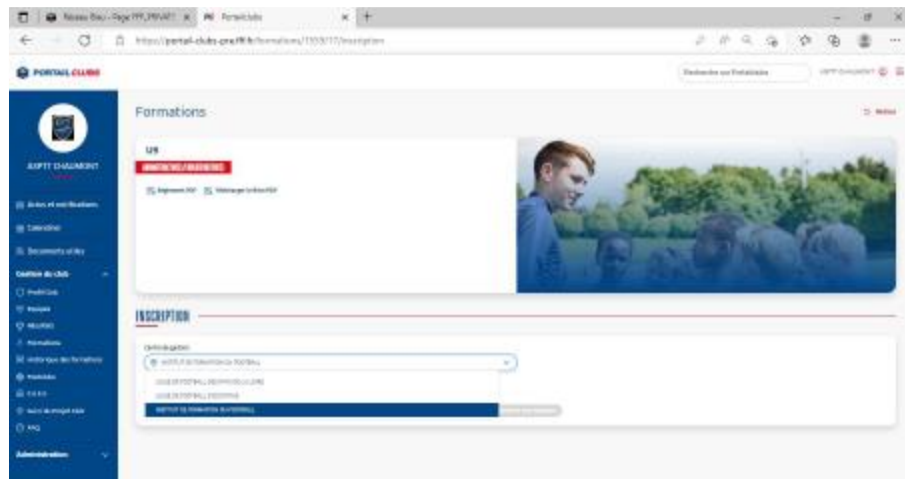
Réseau Bleu - Page PPI_PRIVATE | Portail clubs

https://portail-clubs.one.fff.fr/formations/1333/17/inscription

PORTAIL CLUBS

Rechercher sur Portail clubs

ASPTT CHAUMONT

ASPTT CHAUMONT

Actus et notifications

Calendrier

Documents utiles

Gestion du club

Profil Club

Equipes

Résultats

Formations

Historique des formations

Licenciés

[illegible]

Suivi de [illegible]

FAQ

Administration

Formations

Retour

U9

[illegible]

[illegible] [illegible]

INSCRIPTION

Centre de gestion

INSTITUT DE FORMATION DU FOOTBALL

LIGUE DE FOOTBALL DES PAYS DE LA LOIRE

LIGUE DE FOOTBALL D'OCCITANIE

INSTITUT DE FORMATION DU FOOTBALL

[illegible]